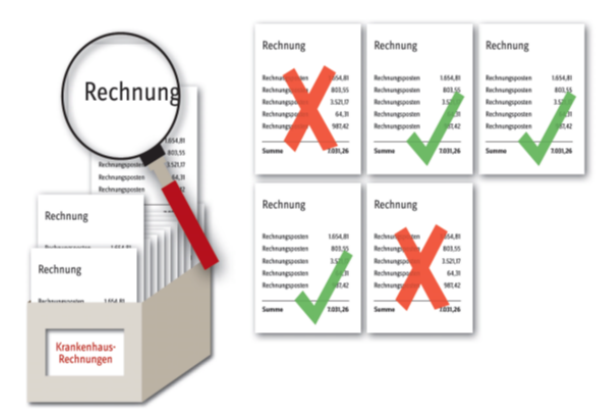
Rechnung
1.654,81
803,55
Rechnungsposten 3.521,17
Rechnungsposten 64,31
Rechnungsposten

Rechnung
Rechnungsposten 1.654,81

Rechnung
Rechnungsposten 1.654,81

Krankenhaus-Rechnungen

Rechnung
Rechnungsposten 1.654,81
Rechnungsposten 803,55
Rechnungsposten 3.521,17
Rechnungsposten 64,31
Rechnungsposten 983,42
Summe 7.031,26

Rechnung
Rechnungsposten 1.654,81
Rechnungsposten 803,55
Rechnungsposten 3.521,17
Rechnungsposten 64,31
Rechnungsposten 983,42
Summe 7.031,26

Rechnung
Rechnungsposten 1.654,81
Rechnungsposten 803,55
Rechnungsposten 3.521,17
Rechnungsposten 64,31
Rechnungsposten 983,42
Summe 7.031,26

Rechnung
Rechnungsposten 1.654,81
Rechnungsposten 803,55
Rechnungsposten 3.521,17
Rechnungsposten 64,31
Rechnungsposten 983,42
Summe 7.031,26

Rechnung
Rechnungsposten 1.654,81
Rechnungsposten 803,55
Rechnungsposten 3.521,17
Rechnungsposten 64,31
Rechnungsposten 983,42
Summe 7.031,26